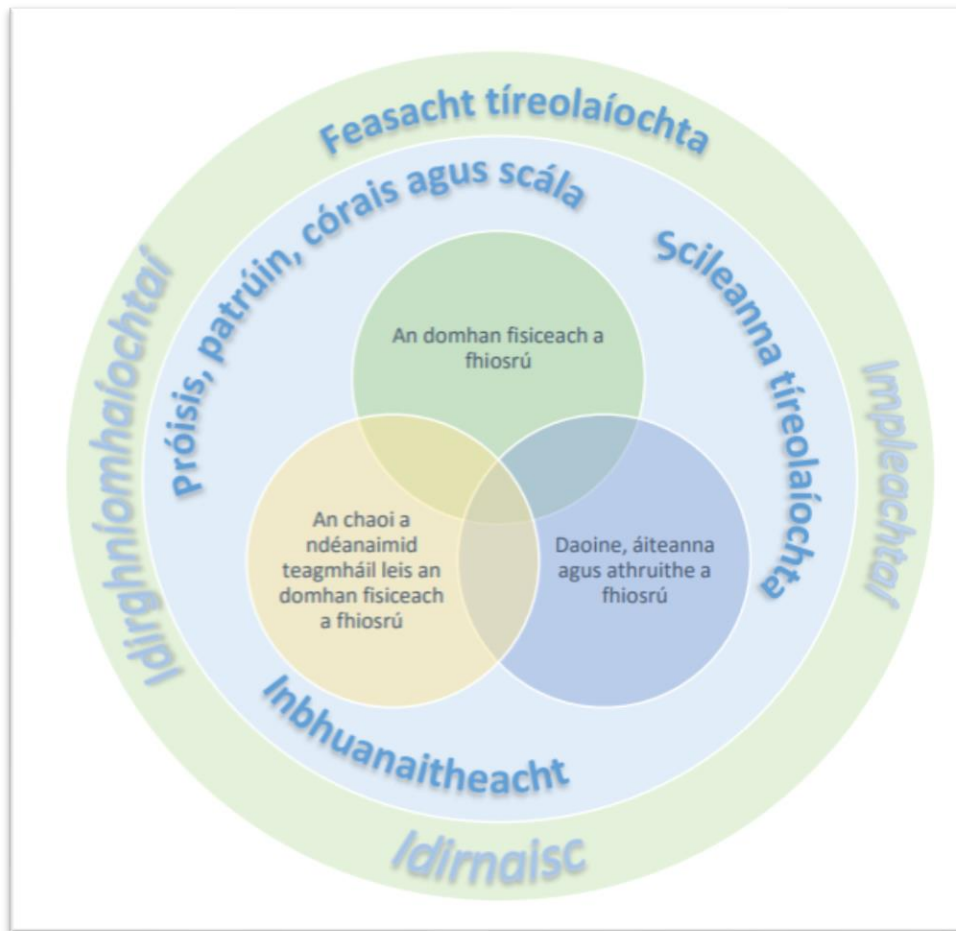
Feasacht tíreolaíochta

Próisis, patrúin, córais agus scála

Scileanna tíreolaíochta

Idirghníomhaíochtaí

Impleachtaí

An domhan fisiceach a fhiosrú

An chaoi a ndéanaimid teagmháil leis an domhan fisiceach a fhiosrú

Daoine, áiteanna agus athruithe a fhiosrú

Inbhuanaitheacht

Idirnaisc